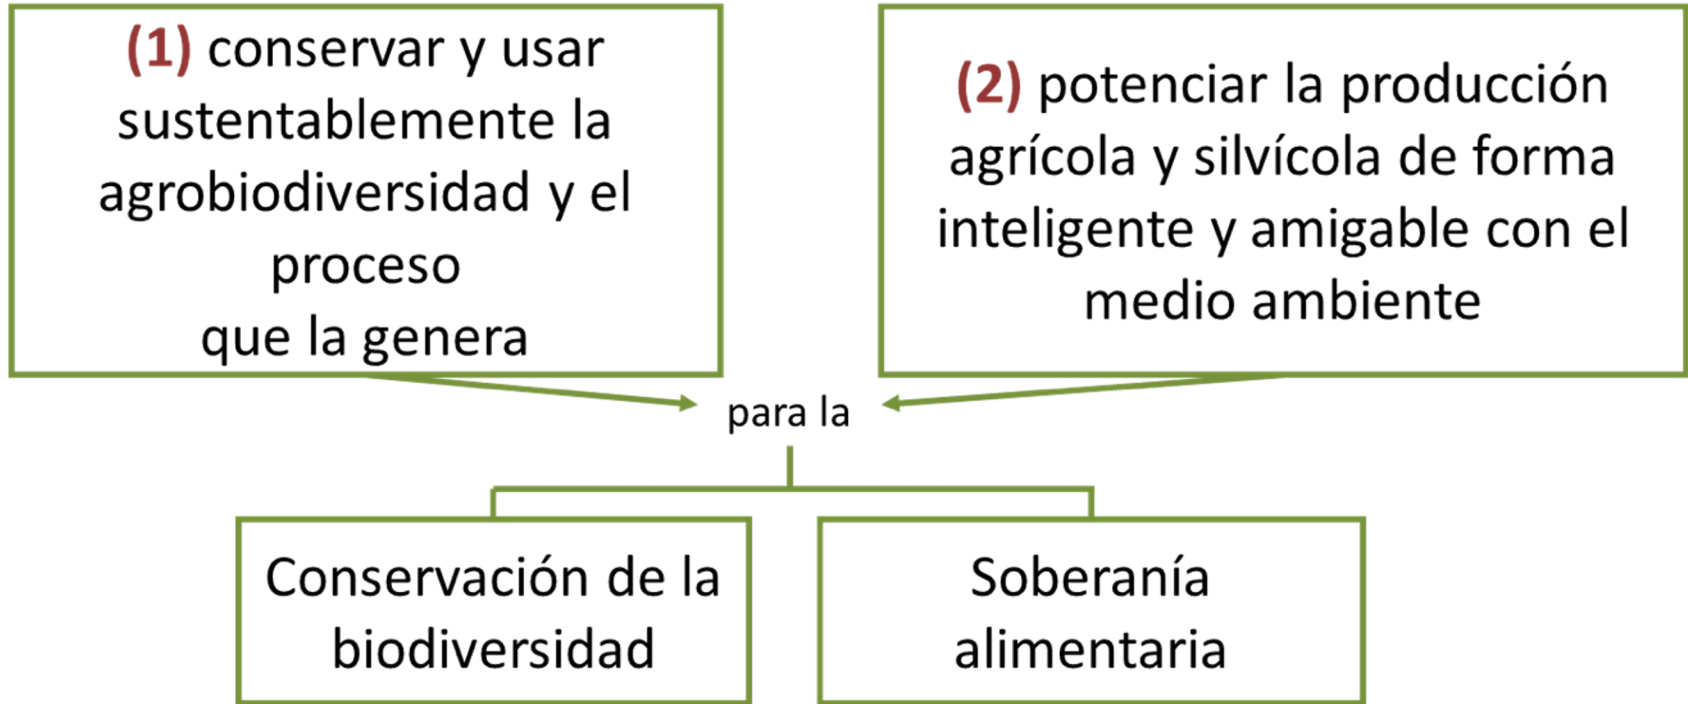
(1) conservar y usar sustentablemente la agrobiodiversidad y el proceso
que la genera

(2) potenciar la producción agrícola y silvícola de forma inteligente y amigable con el medio ambiente

para la

Conservación de la biodiversidad

Soberanía alimentaria